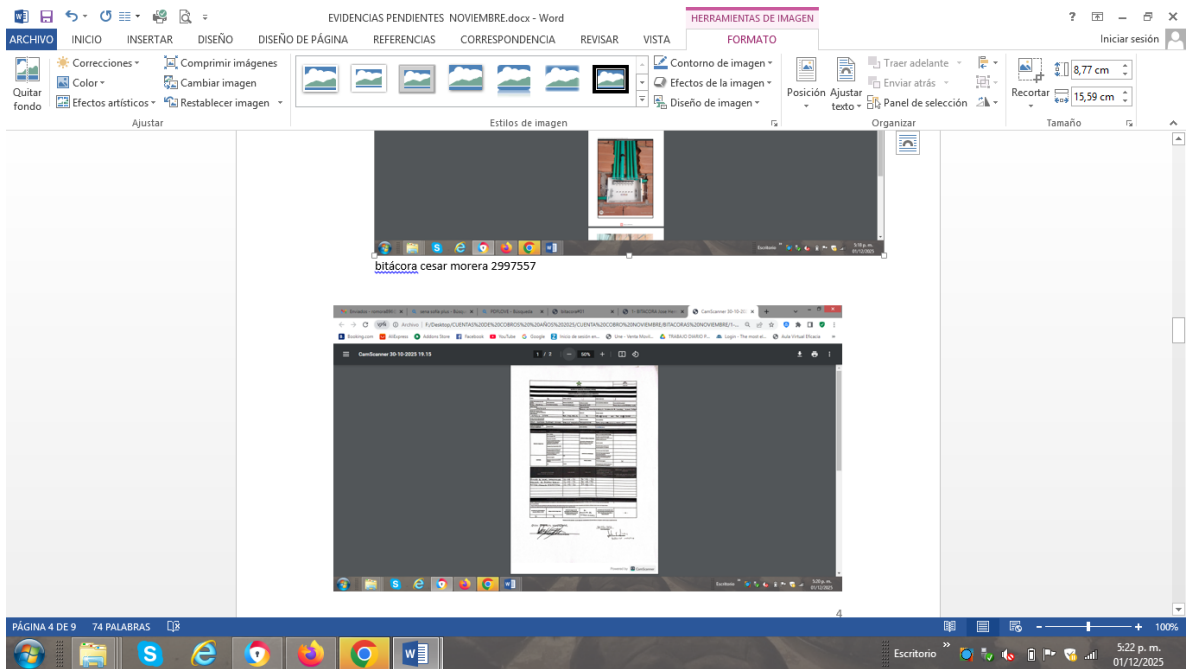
EVIDENCIAS PENDIENTES NOVIEMBRE.docx - Word

HERRAMIENTAS DE IMAGEN

? – ✕

ARCHIVO INICIO INSERTAR DISEÑO DISEÑO DE PÁGINA REFERENCIAS CORRESPONDENCIA REVISAR VISTA FORMATO

Iniciar sesión

Quitar fondo

Correcciones
Color
Efectos artísticos

Comprimir imágenes
Cambiar imagen
Restablecer imagen

Ajustar

Estilos de imagen

Contorno de imagen
Efectos de la imagen
Diseño de imagen

Posición
Ajustar texto

Traer adelante
Enviar atrás
Panel de selección

Organizar

Recortar

8,77 cm
15,59 cm

Tamaño

bitácora cesar morera 2997557

CamScanner 30-10-2025 19.15

4

PÁGINA 4 DE 9 74 PALABRAS

100%

Escritorio

5:22 p. m.
01/12/2025